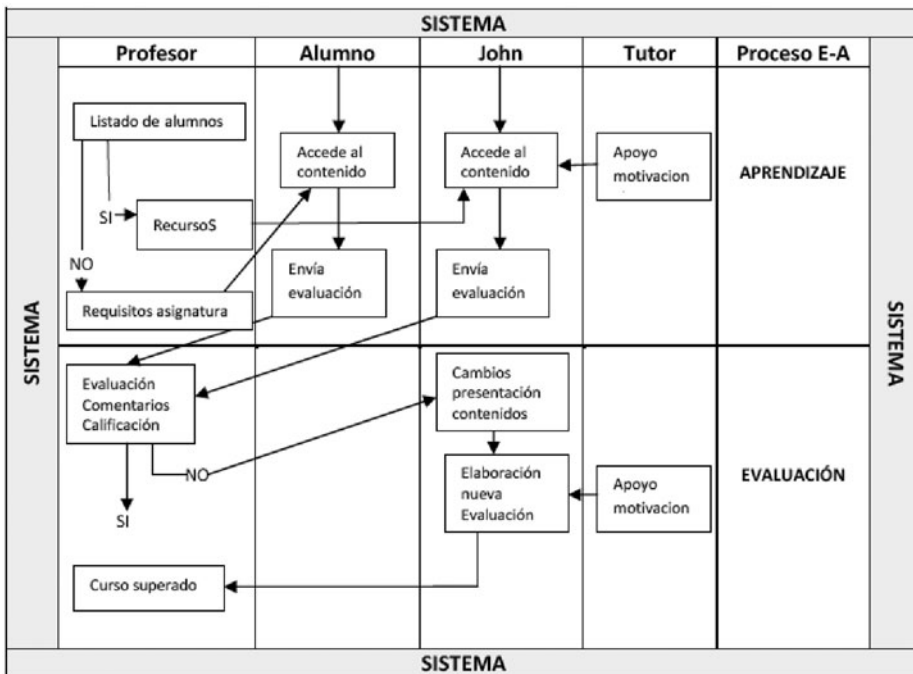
SISTEMA

| Profesor | Alumno | John | Tutor | Proceso E-A |
|---|---|---|---|---|
| Listado de alumnos<br>SI<br>RecursoS<br>NO<br>Requisitos asignatura | Accede al contenido<br>Envía evaluación | Accede al contenido<br>Envía evaluación | Apoyo motivacion | APRENDIZAJE |
| Evaluación Comentarios Calificación<br>NO<br>SI<br>Curso superado | | Cambios presentación contenidos<br>Elaboración nueva Evaluación | Apoyo motivacion | EVALUACIÓN |

SISTEMA

SISTEMA

SISTEMA